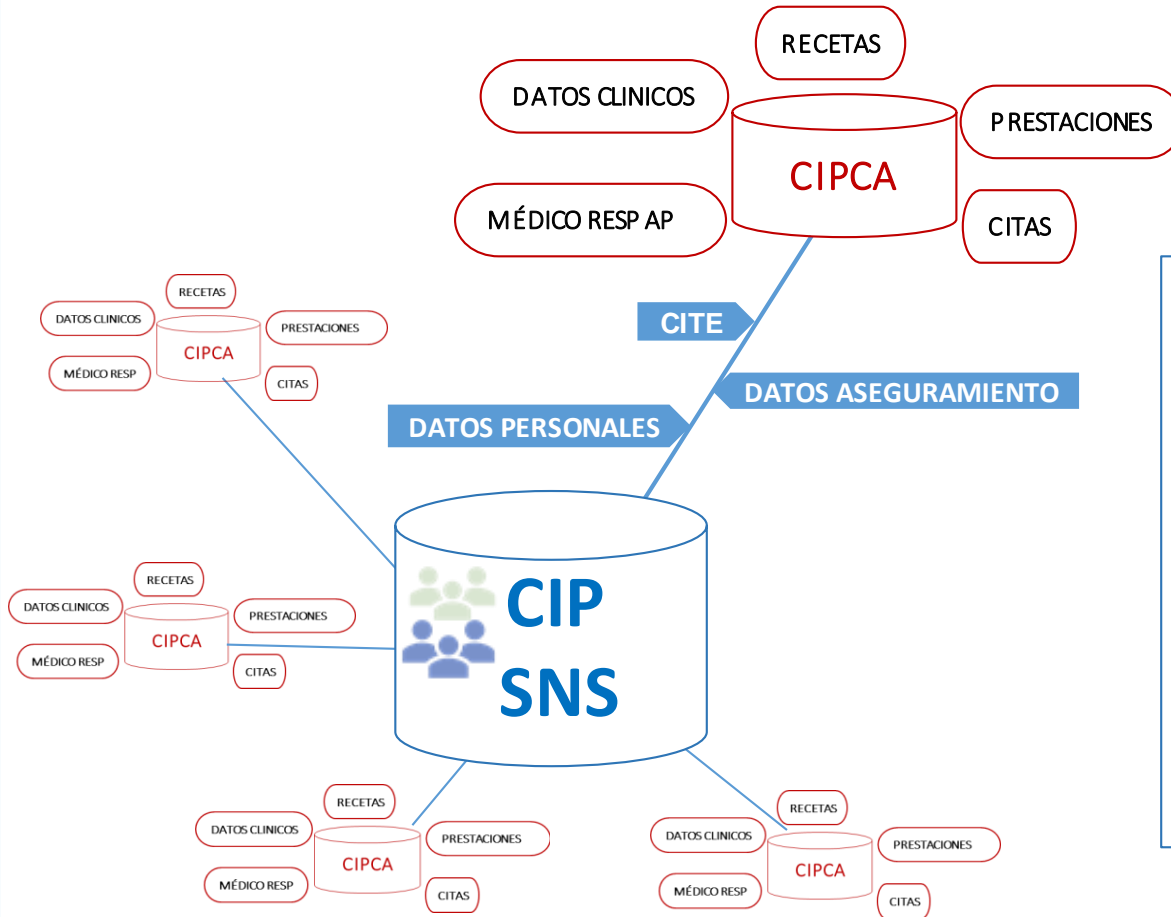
RECETAS
DATOS CLINICOS
PRESTACIONES
CIPCA
MÉDICO RESP AP
CITAS

CITE
DATOS ASEGURAMIENTO
DATOS PERSONALES

RECETAS
DATOS CLINICOS
PRESTACIONES
CIPCA
MÉDICO RESP
CITAS

RECETAS
DATOS CLINICOS
PRESTACIONES
CIPCA
MÉDICO RESP
CITAS

CIP
SNS

RECETAS
DATOS CLINICOS
PRESTACIONES
CIPCA
MÉDICO RESP
CITAS

RECETAS
DATOS CLINICOS
PRESTACIONES
CIPCA
MÉDICO RESP
CITAS